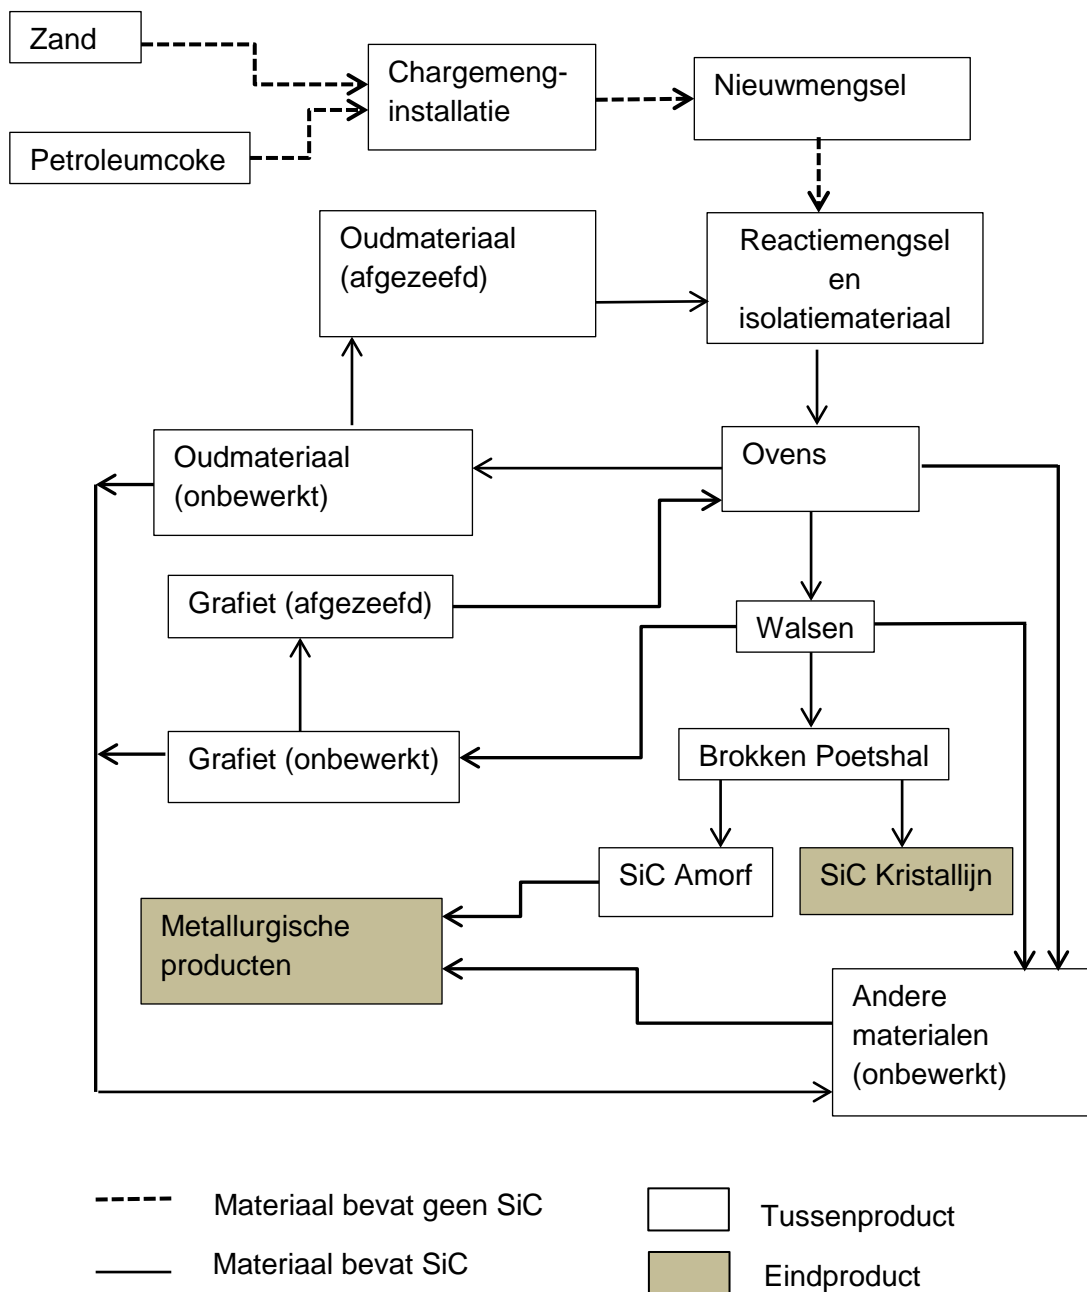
Zand

Petroleumcoke

Chargemenginstallatie

Nieuwmengsel

Oudmateriaal (afgezeefd)

Reactiemengsel en isolatiemateriaal

Oudmateriaal (onbewerkt)

Ovens

Grafiet (afgezeefd)

Walsen

Grafiet (onbewerkt)

Brokken Poetshal

SiC Amorf

SiC Kristallijn

Metallurgische producten

Andere materialen (onbewerkt)

Materiaal bevat geen SiC

Materiaal bevat SiC

Tussenproduct

Eindproduct